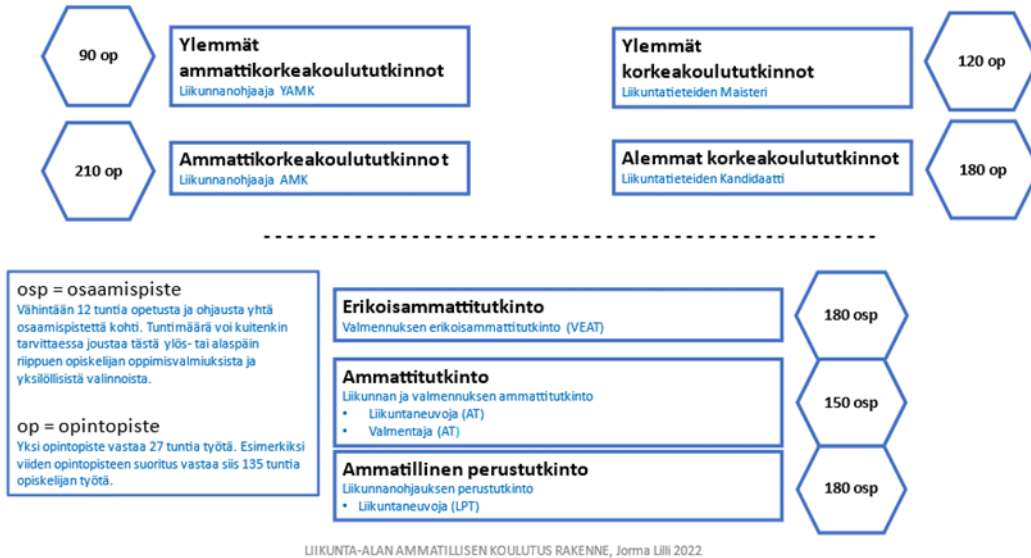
90 op

Ylemmät ammattikorkeakoulututkinnot
Liikunnanohjaaja YAMK

Ylemmät korkeakoulututkinnot
Liikuntatieteiden Maisteri

120 op

210 op

Ammattikorkeakoulututkinnot
Liikunnanohjaaja AMK

Alemmat korkeakoulututkinnot
Liikuntatieteiden Kandidaatti

180 op

osp = osaamispiste
Vähintään 12 tuntia opetusta ja ohjausta yhtä osaamispistettä kohti. Tuntimäärä voi kuitenkin tarvittaessa joustaa tästä ylös- tai alaspäin riippuen opiskelijan oppimisvalmiuksista ja yksilöllisistä valinnoista.

op = opintopiste
Yksi opintopiste vastaa 27 tuntia työtä. Esimerkiksi viiden opintopisteen suoritus vastaa siis 135 tuntia opiskelijan työtä.

Erikoisammattitutkinto
Valmennuksen erikoisammattitutkinto (VEAT)

180 osp

Ammattitutkinto
Liikunnan ja valmennuksen ammattitutkinto
• Liikuntaneuvoja (AT)
• Valmentaja (AT)

150 osp

Ammatillinen perustutkinto
Liikunnanohjauksen perustutkinto
• Liikuntaneuvoja (LPT)

180 osp

LIIKUNTA-ALAN AMMATILLISEN KOULUTUS RAKENNE, Jorma Lilli 2022